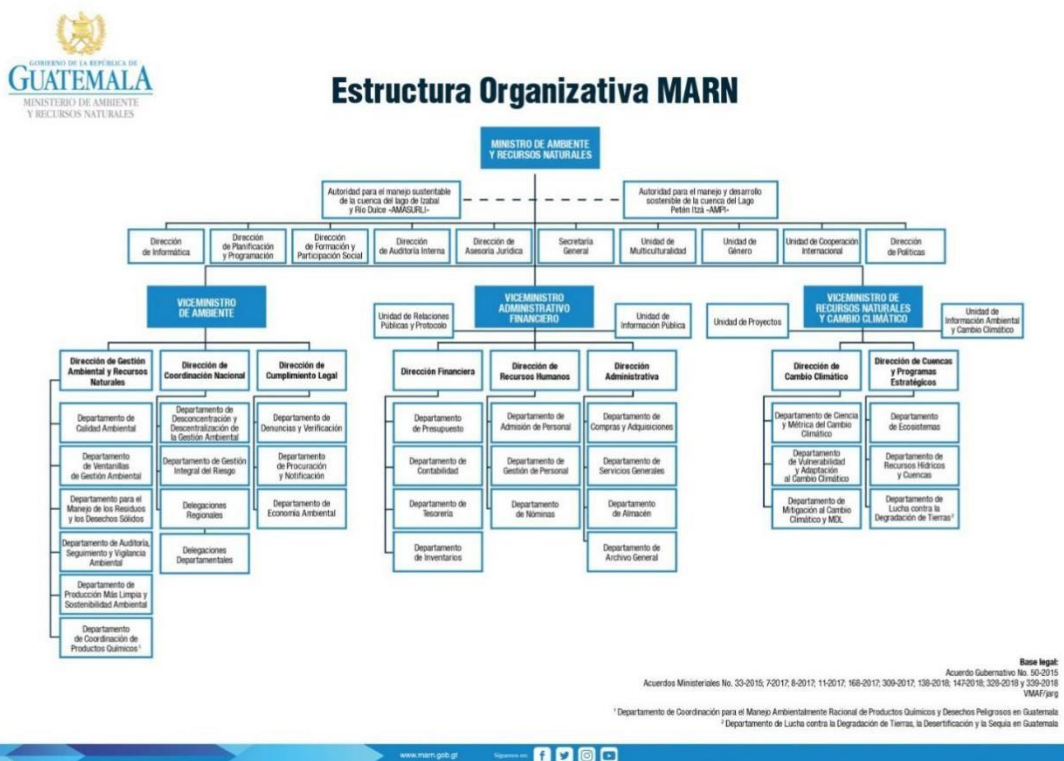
GOBIERNO DE LA REPÚBLICA DE
GUATEMALA
MINISTERIO DE AMBIENTE Y RECURSOS NATURALES

Estructura Organizativa MARN

MINISTRO DE AMBIENTE Y RECURSOS NATURALES

Autoridad para el manejo sustentable de la cuenca del lago de Izabal y Río Dulce -AMASURLI-

Autoridad para el manejo y desarrollo sostenible de la cuenca del Lago Petén Itzá -AMPI-

Dirección de Informática

Dirección de Planificación y Programación

Dirección de Formación y Participación Social

Dirección de Auditoría Interna

Dirección de Asesoría Jurídica

Secretaría General

Unidad de Multiculturalidad

Unidad de Género

Unidad de Cooperación Internacional

Dirección de Políticas

VICEMINISTRO DE AMBIENTE

Dirección de Gestión Ambiental y Recursos Naturales

Departamento de Calidad Ambiental

Departamento de Ventanillas de Gestión Ambiental

Departamento para el Manejo de los Residuos y los Desechos Sólidos

Departamento de Auditoría, Seguimiento y Vigilancia Ambiental

Departamento de Producción Más Limpia y Sostenibilidad Ambiental

Departamento de Coordinación de Productos Químicos¹

Dirección de Coordinación Nacional

Departamento de Desconcentración y Descentralización de la Gestión Ambiental

Departamento de Gestión Integral del Riesgo

Delegaciones Regionales

Delegaciones Departamentales

Dirección de Cumplimiento Legal

Departamento de Denuncias y Verificación

Departamento de Procuración y Notificación

Departamento de Economía Ambiental

VICEMINISTRO ADMINISTRATIVO FINANCIERO

Unidad de Relaciones Públicas y Protocolo

Unidad de Información Pública

Dirección Financiera

Departamento de Presupuesto

Departamento de Contabilidad

Departamento de Tesorería

Departamento de Inventarios

Dirección de Recursos Humanos

Departamento de Admisión de Personal

Departamento de Gestión de Personal

Departamento de Nóminas

Dirección Administrativa

Departamento de Compras y Adquisiciones

Departamento de Servicios Generales

Departamento de Almacén

Departamento de Archivo General

VICEMINISTRO DE RECURSOS NATURALES Y CAMBIO CLIMÁTICO

Unidad de Proyectos

Unidad de Información Ambiental y Cambio Climático

Dirección de Cambio Climático

Departamento de Ciencia y Métrica del Cambio Climático

Departamento de Vulnerabilidad y Adaptación al Cambio Climático

Departamento de Mitigación al Cambio Climático y MDL

Dirección de Cuencas y Programas Estratégicos

Departamento de Ecosistemas

Departamento de Recursos Hídricos y Cuencas

Departamento de Lucha contra la Degradación de Tierras²

Base legal:
Acuerdo Gubernativo No. 50-2015
Acuerdos Ministeriales No. 33-2015; 7-2017; 8-2017; 11-2017; 168-2017; 309-2017; 138-2018; 147-2018; 328-2018 y 339-2018
VMAF/jarg

¹ Departamento de Coordinación para el Manejo Ambientalmente Racional de Productos Químicos y Desechos Peligrosos en Guatemala
² Departamento de Lucha contra la Degradación de Tierras, la Desertificación y la Sequía en Guatemala

www.marn.gob.gt Síguenos en: